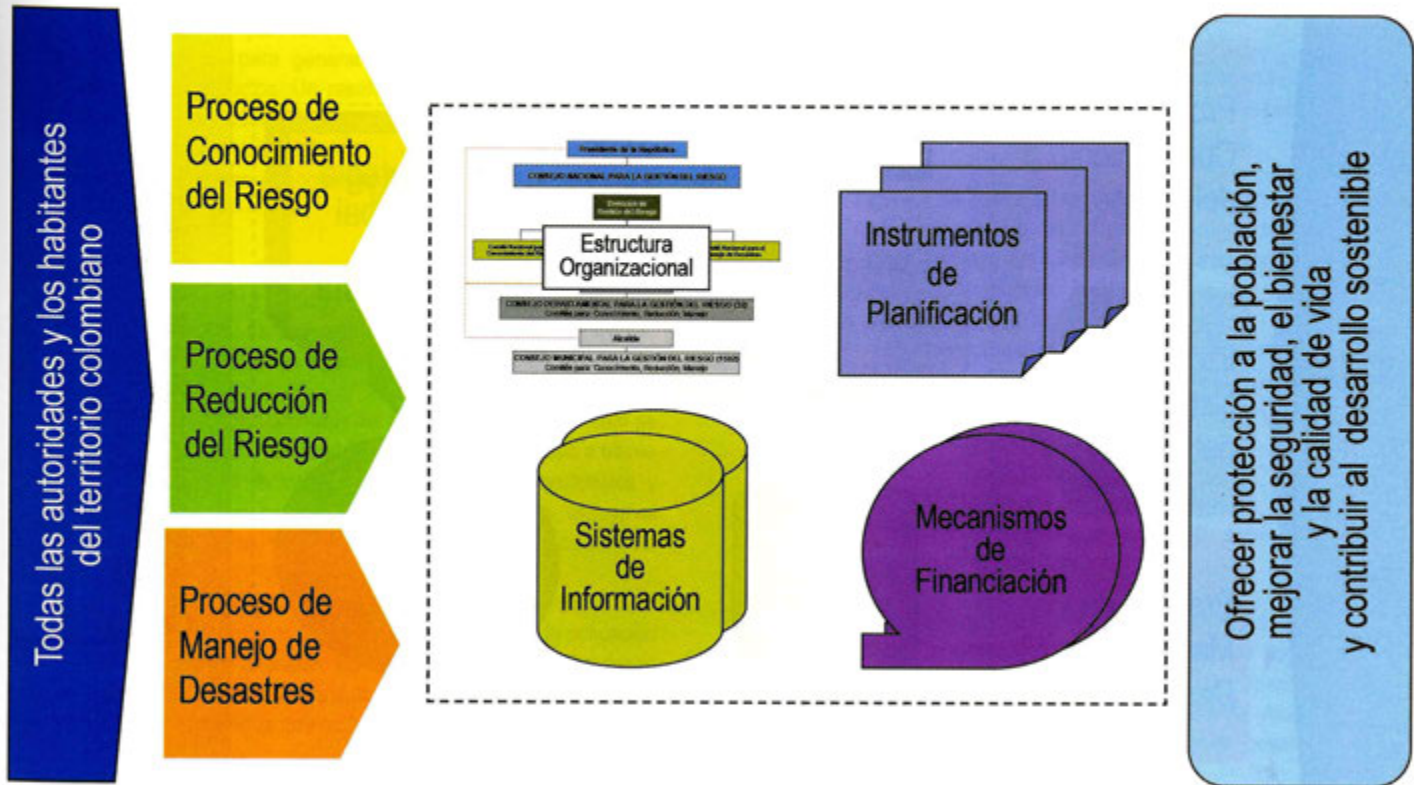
Todas las autoridades y los habitantes del territorio colombiano

Proceso de Conocimiento del Riesgo

Proceso de Reducción del Riesgo

Proceso de Manejo de Desastres

Presidente de la República

CONSEJO NACIONAL PARA LA GESTIÓN DEL RIESGO

Dirección de Gestión del Riesgo

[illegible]

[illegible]

Estructura Organizacional

CONSEJO DEPARTAMENTAL PARA LA GESTIÓN DEL RIESGO (10)
Comités para: Conocimiento, Reducción, Manejo

Alcalde

CONSEJO MUNICIPAL PARA LA GESTIÓN DEL RIESGO (1102)
Comités para: Conocimiento, Reducción, Manejo

Instrumentos de Planificación

Sistemas de Información

Mecanismos de Financiación

Ofrecer protección a la población, mejorar la seguridad, el bienestar y la calidad de vida y contribuir al desarrollo sostenible